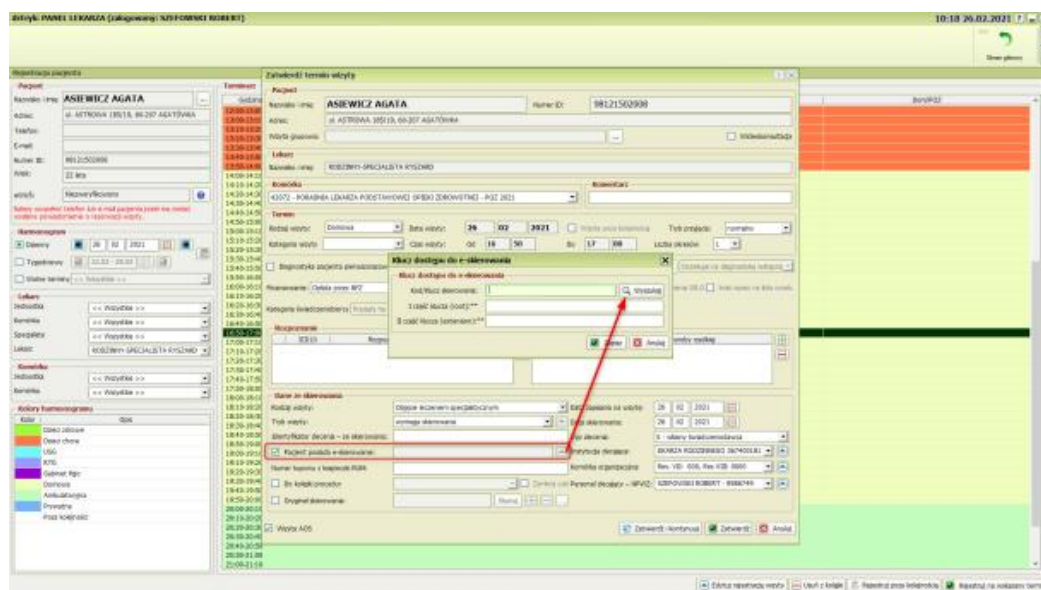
Ostrzyk: PANEL LEKARZA (zalogowany: SZEFOWSKI ROBERT)

10:18 26.02.2021

Rejestracja pacjenta

Pacjent

Nazwisko i imię: ASIEWICZ AGATA

Adres: ul. ASTROWA 185/19, 66-207 AGATÓWKA

Telefon:

E-mail:

Numer ID: 98121502008

Wiek: 22 lata

Harmonogram

Dzienny 26 02 2021

Tygodniowy

Lekarz

Jednostka << Wszystkie >>

Komórka << Wszystkie >>

Specjalista << Wszystkie >>

Lekarz: RODZINNY-SPECJALISTA RYSZARD

Kolory harmonogramu

Kolor Opis

Dzieci zdrowe

Dzieci chore

USG

RTG

Gabinet zabiegowy

Domowa

Ambulatoryjna

Prywatna

Poza kolejnością

Zatwierdź termin wizyty

Pacjent

Nazwisko i imię: ASIEWICZ AGATA Numer ID: 98121502008

Adres: ul. ASTROWA 185/19, 66-207 AGATÓWKA

Wizyta grupowa Wideokonsultacja

Lekarz

Nazwisko i imię: RODZINNY-SPECJALISTA RYSZARD

Komórka

43072 - PORADNIA LEKARZA PODSTAWOWEJ OPIEKI ZDROWOTNEJ - POZ 2021

Komentarz

Termin

Rodzaj wizyty: Domowa Data wizyty: 26 02 2021 Tryb przyjęcia: normalny

Kategoria wizyty: Czas wizyty: Od 16 50 Do 17 00 Liczba okresów 1

Diagnostyka pacjenta zarezerwowana

Finansowanie: Opłata przez NFZ

Kategoria świadczeniobiorcy

Rozpoznanie

ICD10

Dane ze skierowania

Rodzaj wizyty: Objęcie leczeniem specjalistycznym

Tryb wizyty: wymaga skierowania

Identyfikator decyzji – ze skierowania:

Pacjent posiada e-skierowanie

Numer kuponu z księgowości RUM:

Do kolejki oczekujących

Oryginał skierowania

Wizyta AOS

Data zgłoszenia na wizytę 26 02 2021

Data skierowania 26 02 2021

Rodzaj decyzji: 6 - skierowanie do świadczeniodawcy

Instytucja decydująca: SKARŻA RODZINNEGO 067400181

Komórka organizacyjna: Res. VIII: 000, Res. VIII: 0000

Personel decydujący – NPWZ: SZEFOWSKI ROBERT - 9998749

Zatwierdź i Kontynuuj Zatwierdź Anuluj

Klucz dostępu do e-skierowania

Klucz dostępu do e-skierowania

Kod/Klucz skierowania:

Wyszukaj

I część klucza (kod)**:

II część klucza (wniosek)**:

Zatwierdź Anuluj

Edytuj rejestrację wizyty | Usuń z kolejki | Rejestruj poza kolejnością | Rejestruj na kolejny termin